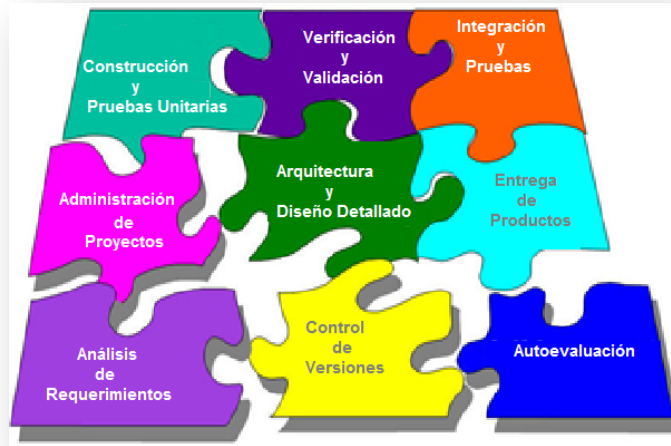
Construcción y Pruebas Unitarias

Verificación y Validación

Integración y Pruebas

Administración de Proyectos

Arquitectura y Diseño Detallado

Entrega de Productos

Análisis de Requerimientos

Control de Versiones

Autoevaluación